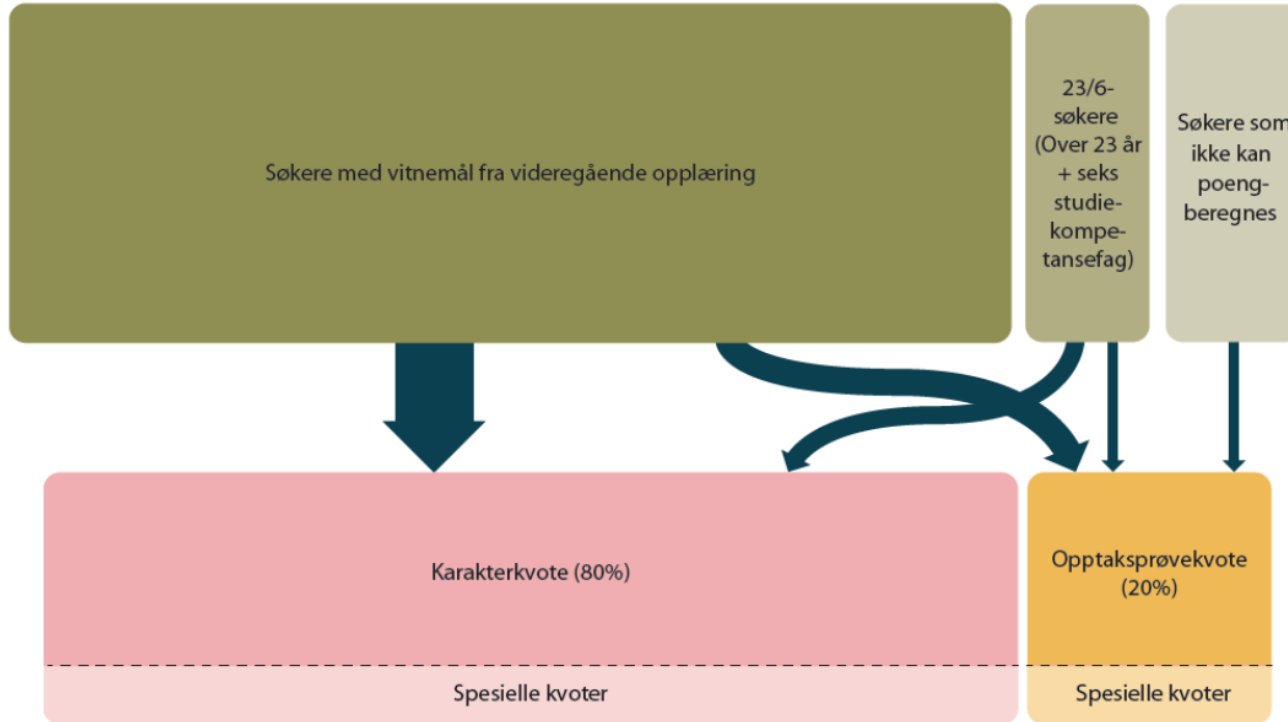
Søkere med vitnemål fra videregående opplæring

23/6-søkere (Over 23 år + seks studiekompetansefag)

Søkere som ikke kan poengberegnes

Karakterkvote (80%)

Spesielle kvoter

Opptaksprøvekvote (20%)

Spesielle kvoter